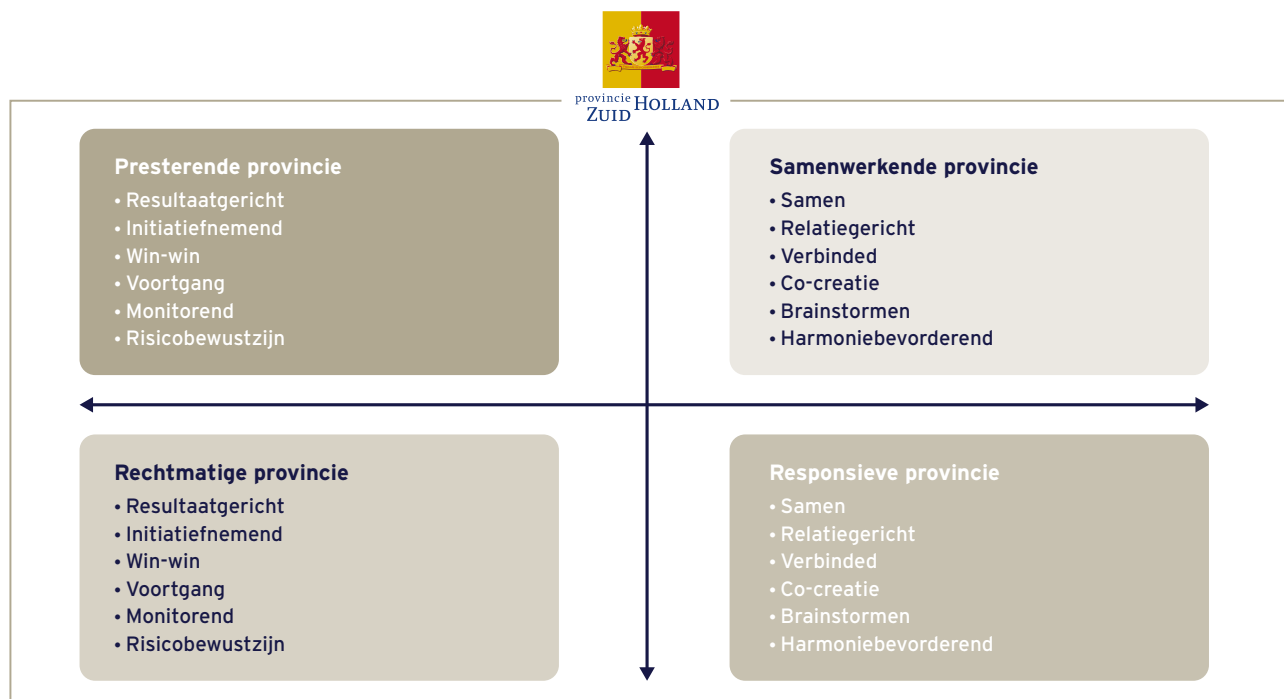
provincie ZUID HOLLAND

Presterende provincie
• Resultaatgericht
• Initiatiefnemend
• Win-win
• Voortgang
• Monitorend
• Risicobewustzijn

Samenwerkende provincie
• Samen
• Relatiegericht
• Verbinded
• Co-creatie
• Brainstormen
• Harmoniebevorderend

Rechtmatige provincie
• Resultaatgericht
• Initiatiefnemend
• Win-win
• Voortgang
• Monitorend
• Risicobewustzijn

Responsieve provincie
• Samen
• Relatiegericht
• Verbinded
• Co-creatie
• Brainstormen
• Harmoniebevorderend